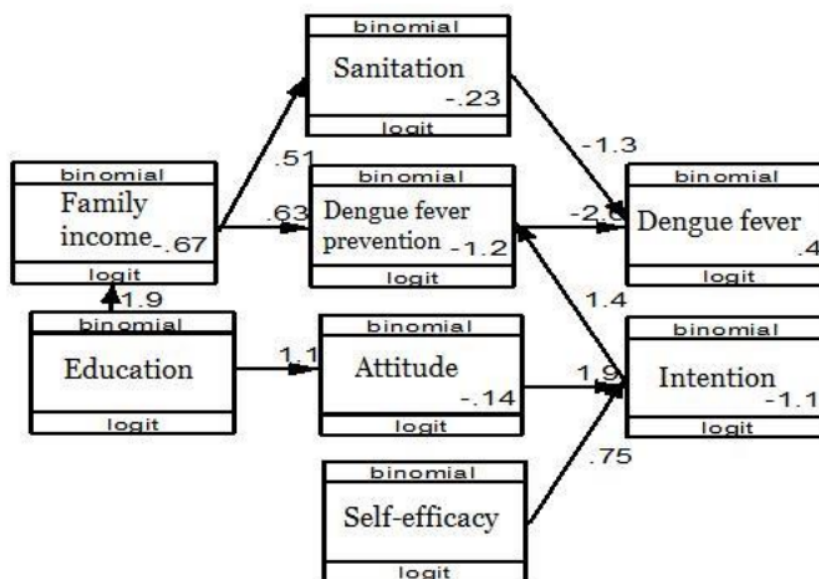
binomial
Sanitation
-.23
logit

-1.3

binomial
Family income
-.67
logit

.51

.63

binomial
Dengue fever prevention
-1.2
logit

-2.6

binomial
Dengue fever
.4
logit

1.9

binomial
Education
logit

1.1

binomial
Attitude
-.14
logit

1.4

1.9

binomial
Intention
-1.1
logit

.75

binomial
Self-efficacy
logit